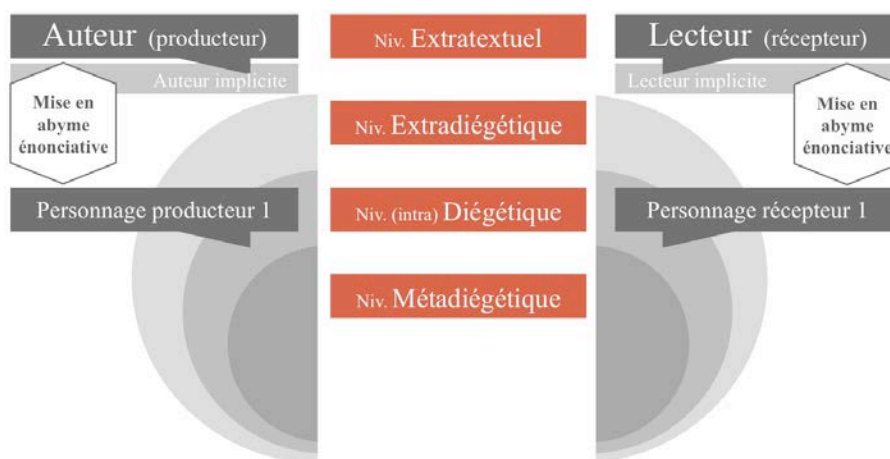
Auteur (producteur)

Auteur implicite

Mise en abyme énonciative

Personnage producteur 1

Niv. Extratextuel

Niv. Extradiégétique

Niv. (intra) Diégétique

Niv. Métadiégétique

Lecteur (récepteur)

Lecteur implicite

Mise en abyme énonciative

Personnage récepteur 1